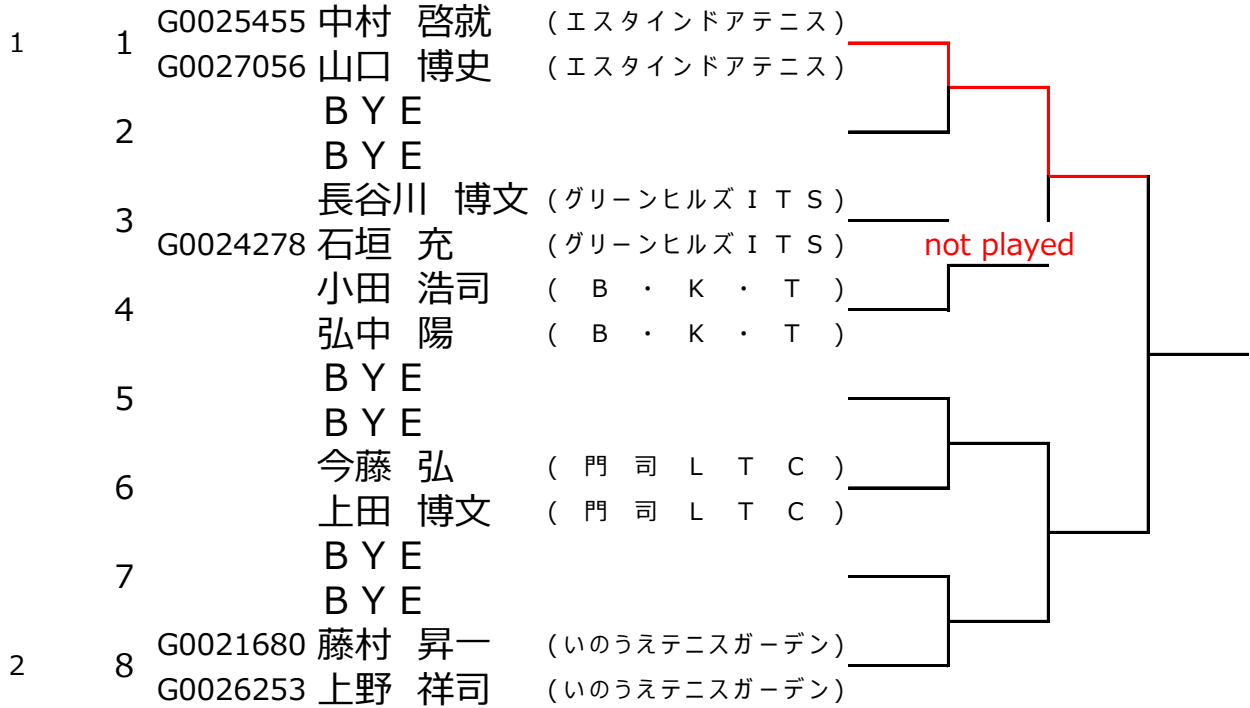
1 1 G0025455 中村 啓就 (エスタインドアテニス)
G0027056 山口 博史 (エスタインドアテニス)
2 ＢＹＥ
ＢＹＥ
3 長谷川 博文 (グリーンヒルズＩＴＳ)
G0024278 石垣 充 (グリーンヒルズＩＴＳ)
not played
4 小田 浩司 (Ｂ・Ｋ・Ｔ)
弘中 陽 (Ｂ・Ｋ・Ｔ)
5 ＢＹＥ
ＢＹＥ
6 今藤 弘 (門司ＬＴＣ)
上田 博文 (門司ＬＴＣ)
7 ＢＹＥ
ＢＹＥ
2 8 G0021680 藤村 昇一 (いのうえテニスガーデン)
G0026253 上野 祥司 (いのうえテニスガーデン)